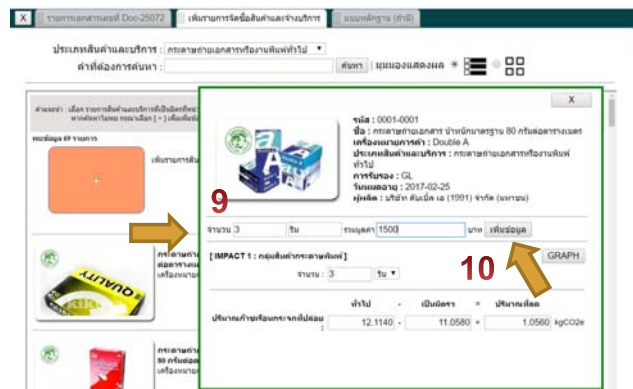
X | รายการเอกสารเลขที่ Doc-25072 | เพิ่มรายการจัดซื้อสินค้าและจ้างบริการ | แบบหลักฐาน (สำนัก)

ประเภทสินค้าและบริการ : กระดาษถ่ายเอกสารหรืองานพิมพ์ทั่วไป
คำที่ต้องการค้นหา : ค้นหา มุมมองแสดงผล

คำแนะนำ : เลือก รายการสินค้าและบริการที่เป็นมิตรกับสิ่งแวดล้อม หากต้องการ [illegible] กรุณาเลือก [ + ] เพื่อเพิ่ม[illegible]

พบข้อมูล 69 รายการ

เพิ่มรายการสิน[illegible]

กระดาษถ่าย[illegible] ต่อตารางเม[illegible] เครื่องหมาย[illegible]

กระดาษถ่าย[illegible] 80 กรัมต่อ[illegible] เครื่องหมาย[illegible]

X

รหัส : 0001-0001
ชื่อ : กระดาษถ่ายเอกสาร น้ำหนักมาตรฐาน 80 กรัมต่อตารางเมตร
เครื่องหมายการค้า : Double A
ประเภทสินค้าและบริการ : กระดาษถ่ายเอกสารหรืองานพิมพ์ทั่วไป
การรับรอง : GL
วันหมดอายุ : 2017-02-25
ผู้ผลิต : บริษัท ดับเบิ้ล เอ (1991) จำกัด (มหาชน)

9

จำนวน 3 รีม ระบุผลรวม 1500 บาท เพิ่มข้อมูล

10

[ IMPACT 1 : กลุ่มสินค้ากระดาษพิมพ์ ] GRAPH
จำนวน : 3 รีม

| | ทั่วไป | - | เป็นมิตรฯ | = | ปริมาณที่ลด | |
|---|---|---|---|---|---|---|
| ปริมาณก๊าซเรือนกระจกที่ปล่อย : | 12.1140 | - | 11.0580 | = | 1.0560 | kgCO2e |